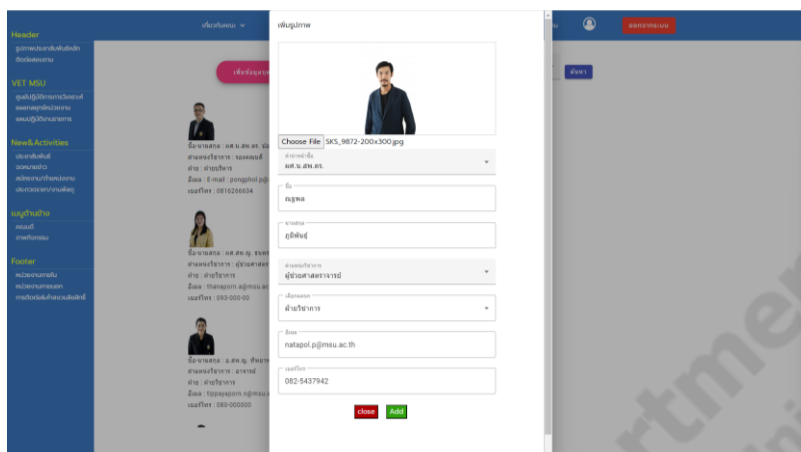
Header
รูปภาพประกอบหัวเว็บไซต์
ติดต่อสอบถาม

VET MSU
ศูนย์ปฏิบัติการการวิเคราะห์
ผลงานบุคลากรงาน
แผนปฏิบัติงานประจำปี

New&Activities
ประกาศข่าวสาร
จองหมายข่าว
สมัครงาน/รับสมัครงาน
ประกวดราคา/งานจัดซื้อ

เมนูด้านข้าง
คอนเน็ค
ภาพกิจกรรม

Footer
หน่วยงานภายใน
หน่วยงานภายนอก
การติดต่อสื่อสารส่วนงานคณะ

เกี่ยวกับคณะ

เพิ่มข้อมูลบุคลากร

ชื่อ-นามสกุล : ผศ.น.สพ.ดร.
ตำแหน่งวิชาการ : รองคณบดี
ฝ่าย : ฝ่ายบริหาร
อีเมล : E-mail : gongphol.p@
เบอร์โทร : 0816266634

ชื่อ-นามสกุล : ผศ.สพ.ญ. ธนพร
ตำแหน่งวิชาการ : ผู้ช่วยศาสตราจารย์
ฝ่าย : ฝ่ายวิชาการ
อีเมล : thanaporn.a@msu.ac
เบอร์โทร : 093-000-00

ชื่อ-นามสกุล : อ.สพ.ญ. ทิพยา
ตำแหน่งวิชาการ : อาจารย์
ฝ่าย : ฝ่ายวิชาการ
อีเมล : tippayaporn.s@msu.a
เบอร์โทร : 080-000000

ค้นหา

ออกจากระบบ

เพิ่มรูปภาพ

Choose File SKS_9872-200x300.jpg

คำนำหน้าชื่อ
ผศ.น.สพ.ดร.

ชื่อ
ณฐพล

นามสกุล
ภูมิพันธุ์

ตำแหน่งวิชาการ
ผู้ช่วยศาสตราจารย์

เลือกแผนก
ฝ่ายบริหาร

อีเมล
natapol.p@msu.ac.th

เบอร์โทร
082-5437942

close Add